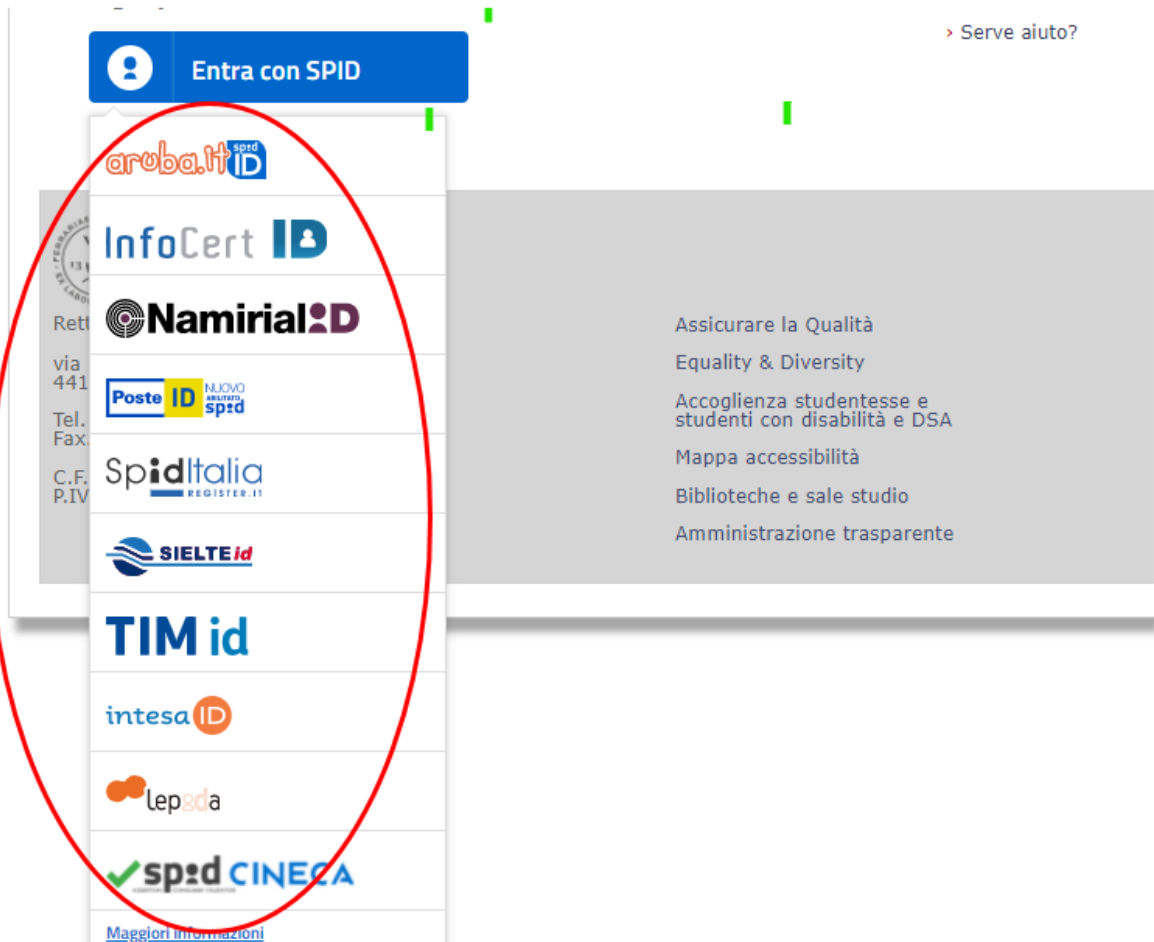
Entra con SPID

› Serve aiuto?

aruba.it spid ID

InfoCert ID

Namirial ID

Poste ID NUOVO ABILITATO spid

SpidItalia REGISTER.IT

SIELTE id

TIM id

intesa ID

lepida

spid CINECA

Maggiori informazioni

Rett

via
441

Tel.
Fax.

C.F.
P.IV

Assicurare la Qualità

Equality & Diversity

Accoglienza studentesse e studenti con disabilità e DSA

Mappa accessibilità

Biblioteche e sale studio

Amministrazione trasparente